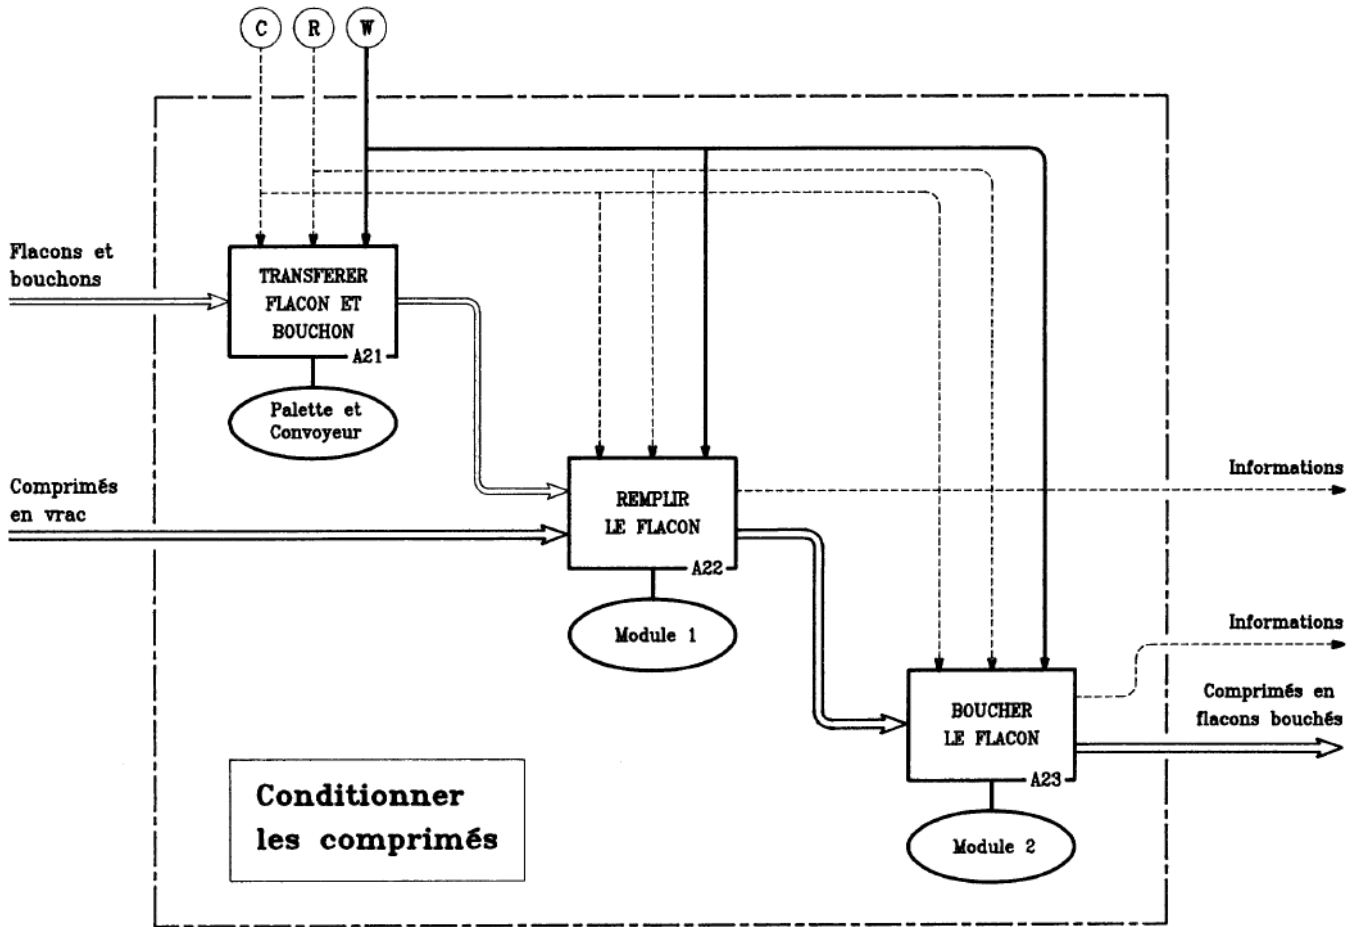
C
R
W

Flacons et bouchons

TRANSFERER FLACON ET BOUCHON
A21

Palette et Convoyeur

Comprimés en vrac

REMPLIR LE FLACON
A22

Module 1

Informations

Informations

BOUCHER LE FLACON
A23

Comprimés en flacons bouchés

Module 2

Conditionner les comprimés